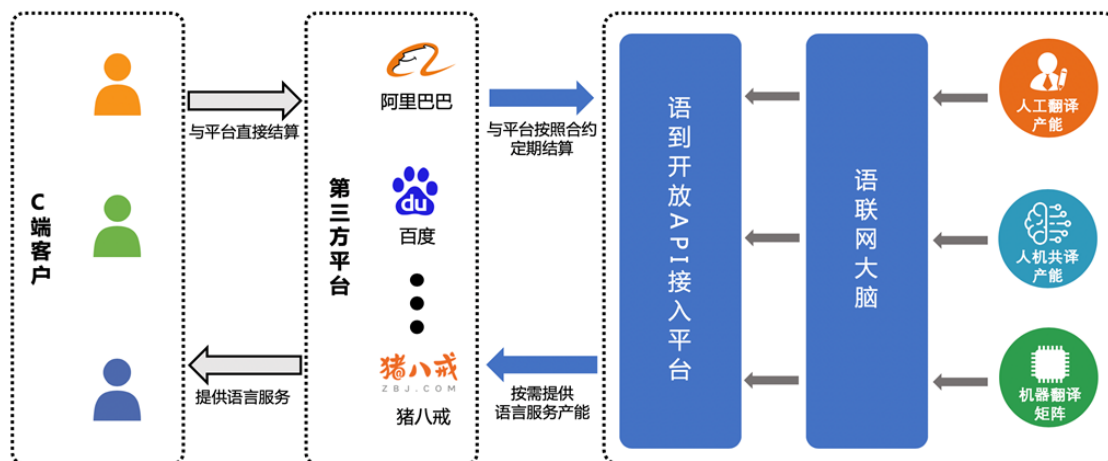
C端客户

与平台直接结算

提供语言服务

第三方平台

阿里巴巴

du

百度

猪八戒
ZBJ.COM

猪八戒

与平台按照合约定期结算

按需提供语言服务产能

语到开放API接入平台

语联网大脑

人工翻译产能

人机共译产能

机器翻译矩阵